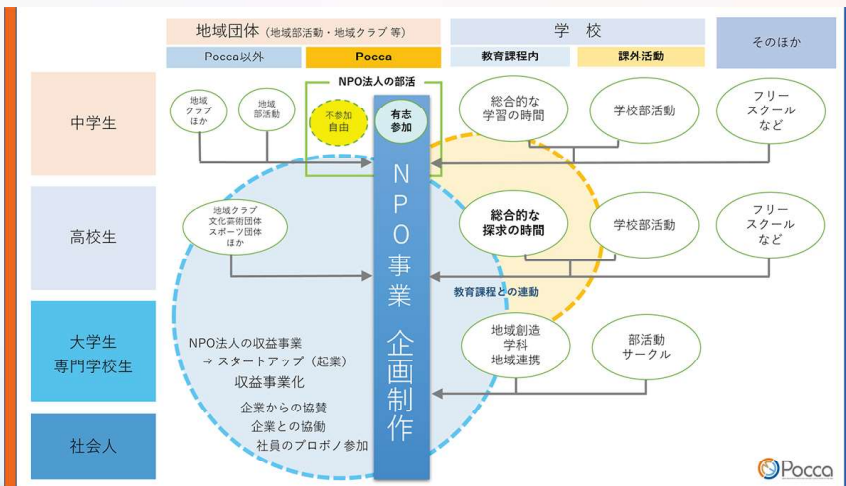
地域団体（地域部活動・地域クラブ等）

学　校

Pocca以外

Pocca

教育課程内

課外活動

そのほか

NPO法人の部活

中学生

地域クラブほか

地域部活動

不参加自由

有志参加

総合的な学習の時間

学校部活動

フリースクールなど

高校生

地域クラブ文化芸術団体スポーツ団体ほか

総合的な探求の時間

学校部活動

フリースクールなど

NPO事業　企画制作

教育課程との連動

大学生専門学校生

NPO法人の収益事業
→ スタートアップ（起業）
収益事業化

地域創造学科地域連携

部活動サークル

企業からの協賛
企業との協働
社員のプロボノ参加

社会人

Pocca